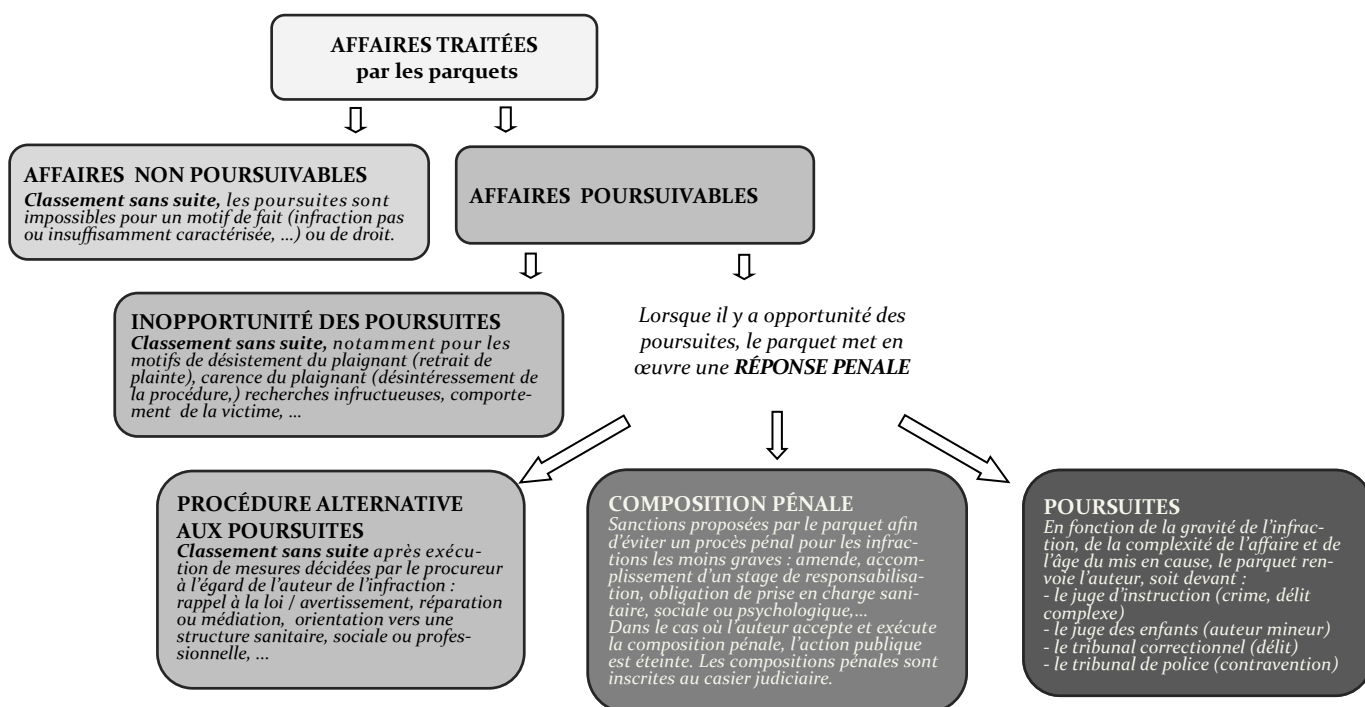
AFFAIRES TRAITÉES
par les parquets

AFFAIRES NON POURSUIVABLES
Classement sans suite, les poursuites sont impossibles pour un motif de fait (infraction pas ou insuffisamment caractérisée, ...) ou de droit.

AFFAIRES POURSUIVABLES

INOPPORTUNITÉ DES POURSUITES
Classement sans suite, notamment pour les motifs de désistement du plaignant (retrait de plainte), carence du plaignant (désintéressement de la procédure,) recherches infructueuses, comportement de la victime, ...

Lorsque il y a opportunité des poursuites, le parquet met en œuvre une RÉPONSE PENALE

PROCÉDURE ALTERNATIVE AUX POURSUITES
Classement sans suite après exécution de mesures décidées par le procureur à l'égard de l'auteur de l'infraction : rappel à la loi / avertissement, réparation ou médiation, orientation vers une structure sanitaire, sociale ou professionnelle, ...

COMPOSITION PÉNALE
Sanctions proposées par le parquet afin d'éviter un procès pénal pour les infractions les moins graves : amende, accomplissement d'un stage de responsabilisation, obligation de prise en charge sanitaire, sociale ou psychologique,...
Dans le cas où l'auteur accepte et exécute la composition pénale, l'action publique est éteinte. Les compositions pénales sont inscrites au casier judiciaire.

POURSUITES
En fonction de la gravité de l'infraction, de la complexité de l'affaire et de l'âge du mis en cause, le parquet renvoie l'auteur, soit devant :
- le juge d'instruction (crime, délit complexe)
- le juge des enfants (auteur mineur)
- le tribunal correctionnel (délit)
- le tribunal de police (contravention)